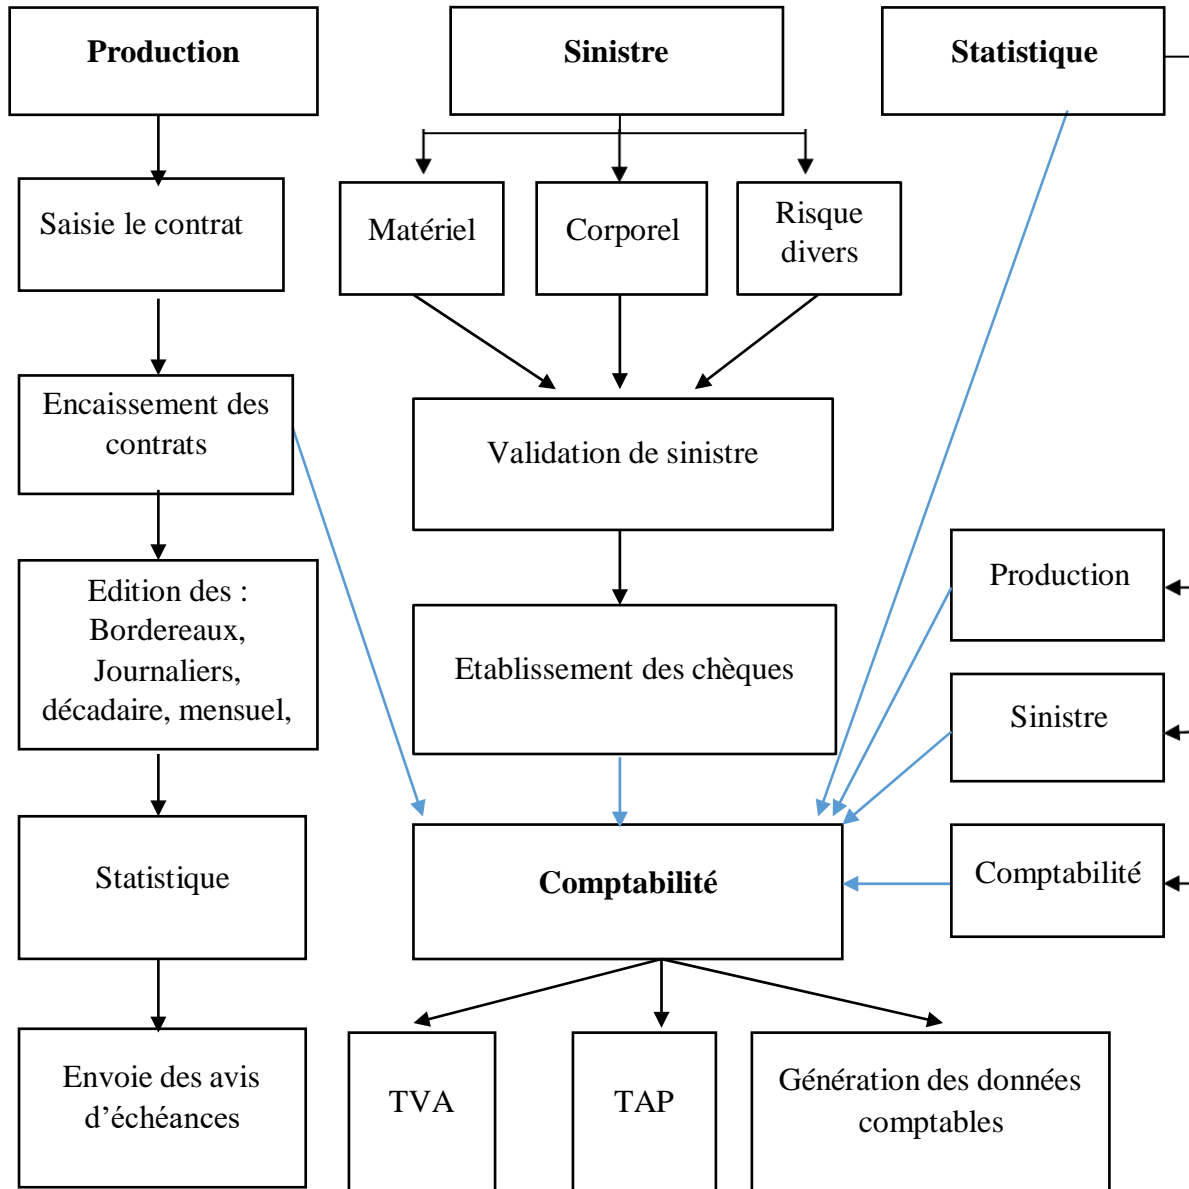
Production

Sinistre

Statistique

Saisie le contrat

Matériel

Corporel

Risque divers

Encaissement des contrats

Validation de sinistre

Edition des : Bordereaux, Journaliers, décadaire, mensuel,

Etablissement des chèques

Production

Sinistre

Statistique

Comptabilité

Comptabilité

Envoie des avis d'échéances

TVA

TAP

Génération des données comptables